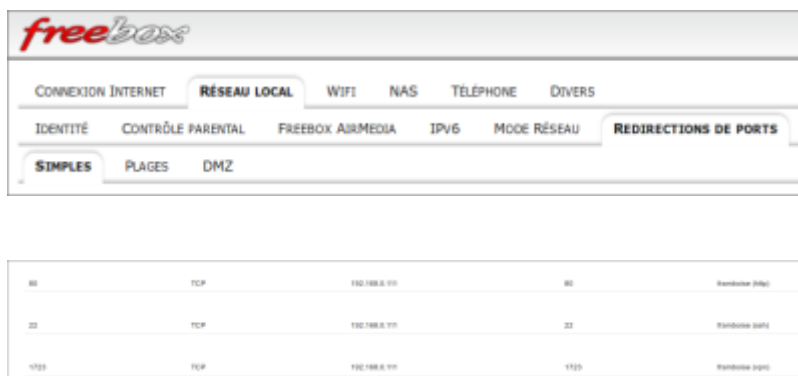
freebox

CONNEXION INTERNET | RÉSEAU LOCAL | WIFI | NAS | TÉLÉPHONE | DIVERS

IDENTITÉ | CONTRÔLE PARENTAL | FREEBOX AIRMEDIA | IPV6 | MODE RÉSEAU | REDIRECTIONS DE PORTS

SIMPLES | PLAGES | DMZ

| | | | | |
|---|---|---|---|---|
| 80 | TCP | 192.168.0.111 | 80 | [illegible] (http) |
| 22 | TCP | 192.168.0.111 | 22 | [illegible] (ssh) |
| 1723 | TCP | 192.168.0.111 | 1723 | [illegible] (vpn) |